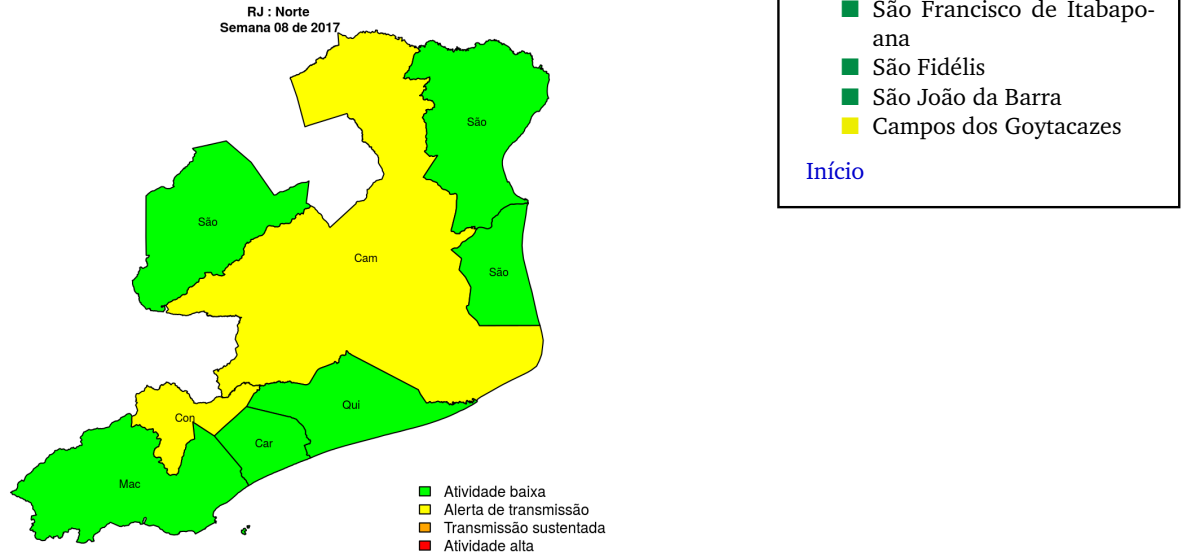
RJ : Norte
Semana 08 de 2017

São

São

Cam

São

Con

Qui

Car

Mac

Atividade baixa
Alerta de transmissão
Transmissão sustentada
Atividade alta

São Francisco de Itabapoana
São Fidélis
São João da Barra
Campos dos Goytacazes

Início